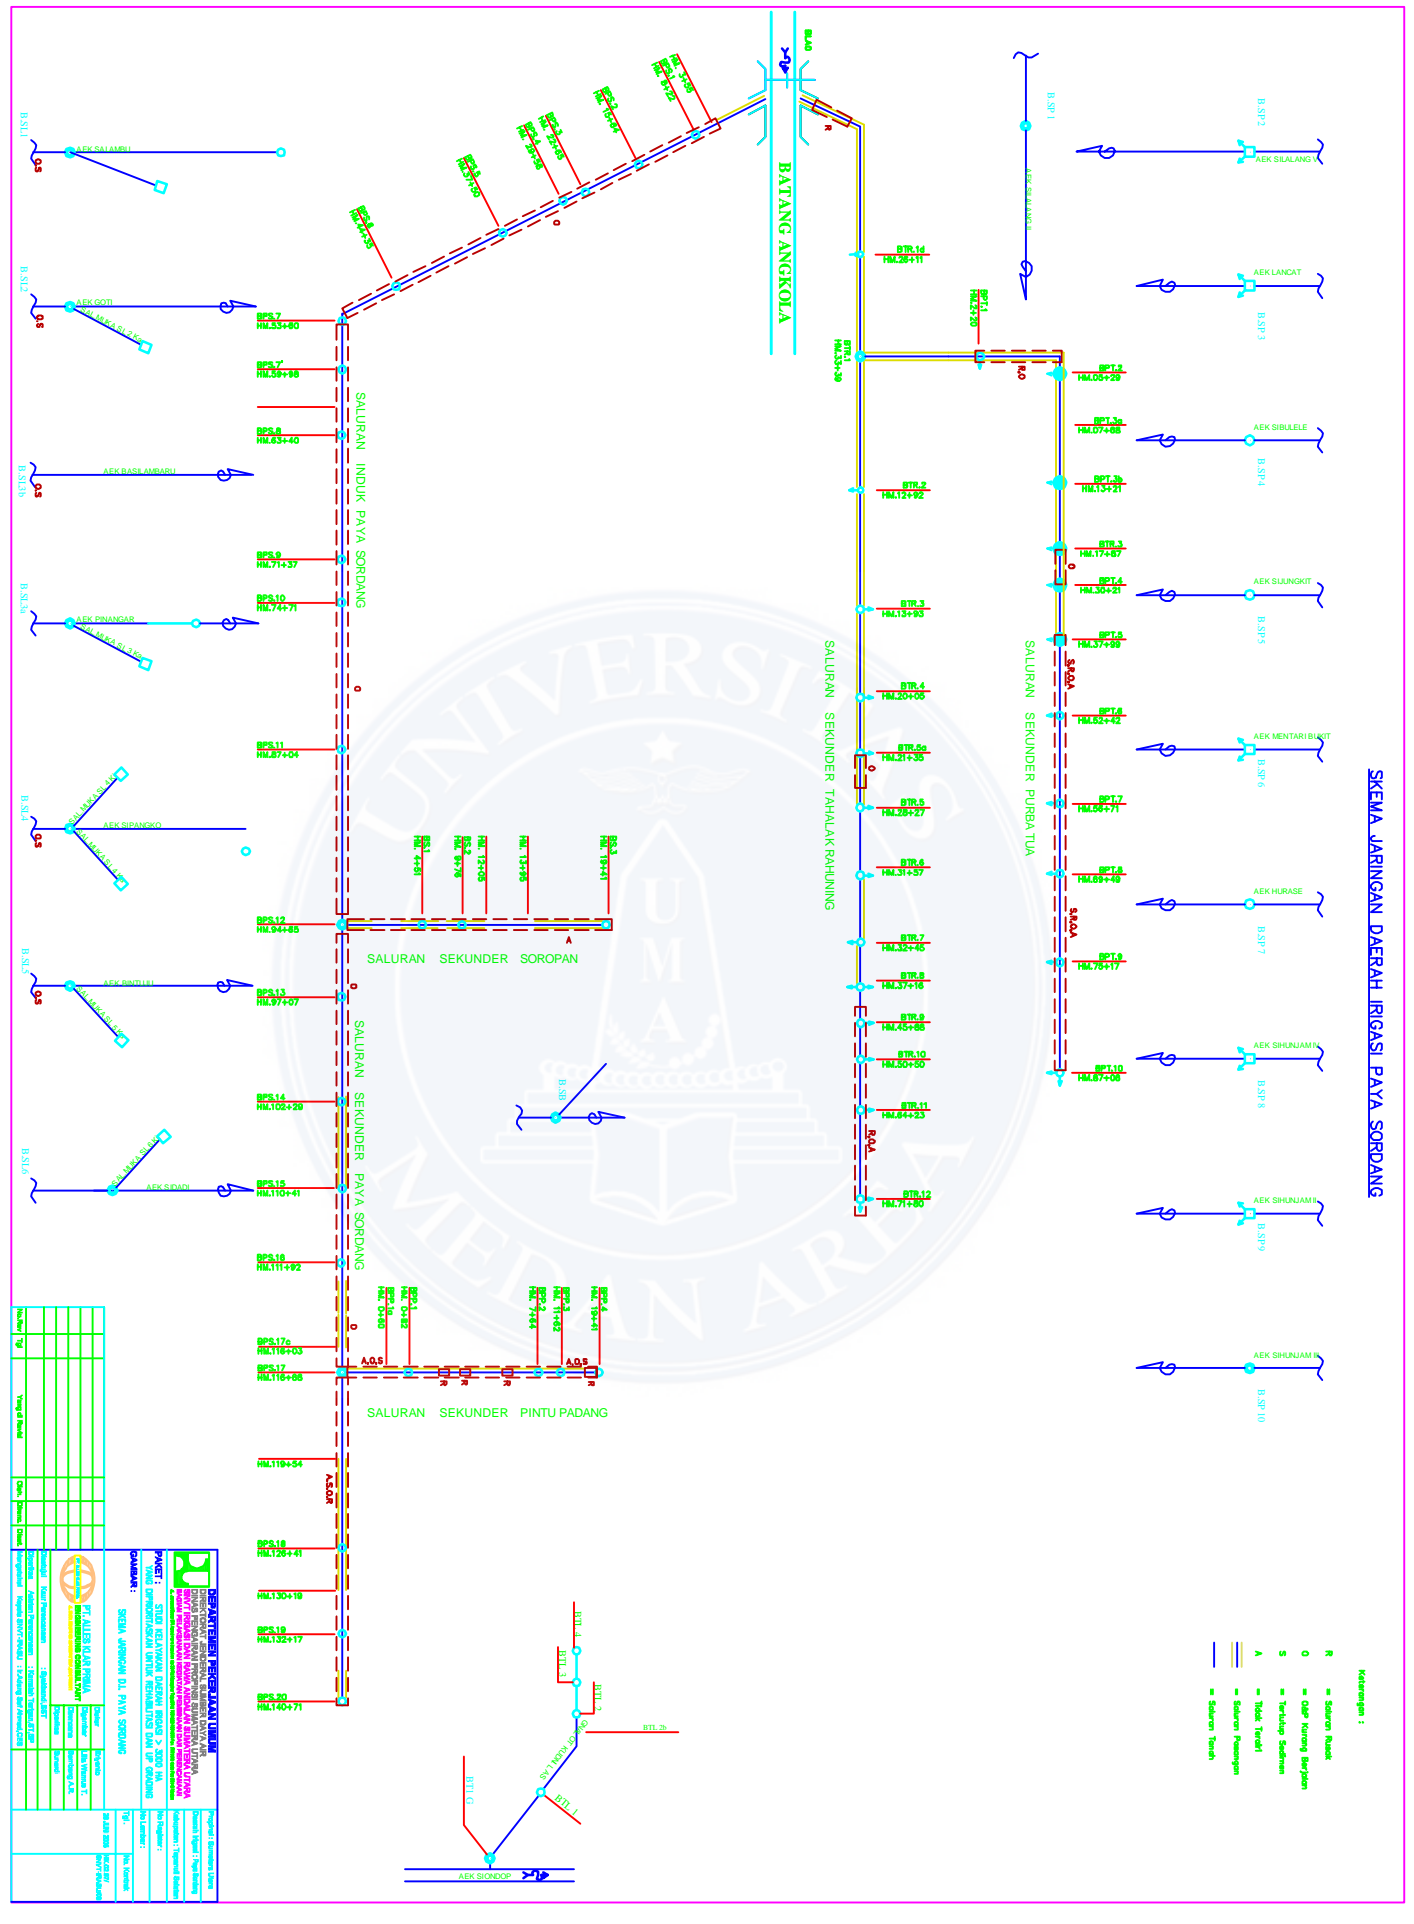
SKEMA JARINGAN DAERAH IRIGASI PAYA SORDANG

BATANG ANGKOLA

SALURAN INDUK PAYA SORDANG

SALURAN SEKUNDER TAHALAK RAHUNING

SALURAN SEKUNDER PURBA TUA

SALURAN SEKUNDER SOROPAN

SALURAN SEKUNDER PAYA SORDANG

SALURAN SEKUNDER PINTU PADANG

BPS.7 HM.53+60
BPS.7' HM.59+98
BPS.8 HM.63+40
BPS.9 HM.71+37
BPS.10 HM.74+71
BPS.11 HM.87+04
BPS.12 HM.94+85
BPS.13 HM.97+07
BPS.14 HM.102+29
BPS.15 HM.110+41
BPS.16 HM.111+92
BPS.17c HM.116+03
BPS.17 HM.116+88
HM.119+54
BPS.18 HM.128+41
HM.130+19
BPS.19 HM.132+17
BPS.20 HM.140+71

BTR.1d HM.26+11
BTR.1 HM.33+39
BTR.2 HM.12+92
BTR.3 HM.13+93
BTR.4 HM.20+05
BTR.5a HM.21+35
BTR.5 HM.28+27
BTR.6 HM.31+57
BTR.7 HM.32+45
BTR.8 HM.37+16
BTR.9 HM.45+85
BTR.10 HM.50+50
BTR.11 HM.64+23
BTR.12 HM.71+80

BPT.1 HM.2+20
BPT.2 HM.05+29
BPT.3a HM.07+88
BPT.3b HM.13+21
BTR.3 HM.17+87
BPT.4 HM.30+21
BPT.5 HM.37+98
BPT.6 HM.52+42
BPT.7 HM.58+71
BPT.8 HM.69+49
BPT.9 HM.75+17
BPT.10 HM.87+08

BS.1 HM. 4+81
BS.2 HM. 9+76
HM. 12+05
HM. 13+95
BS.3 HM. 19+41

BPP.1a HM. 0+60
BPP.1 HM. 0+92
BPP.2 HM. 7+64
BPP.3 HM. 11+62
BPP.4 HM. 19+41

AEK SATAMBU
AEK GOTI
AEK BASILAMBARU
AEK PINANGAR
AEK SIPANGKO
AEK PINTU
AEK SIDADI
AEK SILALANG
AEK LANCAT
AEK SIBULELE
AEK SIJUNGKIT
AEK MENTARI BUKIT
AEK HURASE
AEK SIHUNJAM
AEK SIHUNJAM II
AEK SIHUNJAM III
AEK SIONDOP

B.SL1 B.SL2 B.SL3b B.SL3a B.SL4 B.SL5 B.SL6
B.SP1 B.SP2 B.SP3 B.SP4 B.SP5 B.SP6 B.SP7 B.SP8 B.SP9 B.SP10
B.SB
BTL.4 BTL.3 BTL.2 BTL.2b BTL.1 BTL.G

A.O.5 A.S.O.R S.R.O.A R.O.A R.O

Keterangan :
R = Saluran Rusak
O = O&P Kurang Berjalan
S = Tertutup Sedimen
A = Tidak Terairi
= Saluran Pasangan
= Saluran Tanah

DEPARTEMEN PEKERJAAN UMUM
DIREKTORAT JENDERAL SUMBER DAYA AIR
PAKET : STUDI KELAYAKAN DAERAH IRIGASI > 3000 HA YANG DIPRIORITASKAN UNTUK REHABILITASI DAN UP GRADING
GAMBAR : SKEMA JARINGAN D.I. PAYA SORDANG
PT. ALIFS KLAR PRIMA